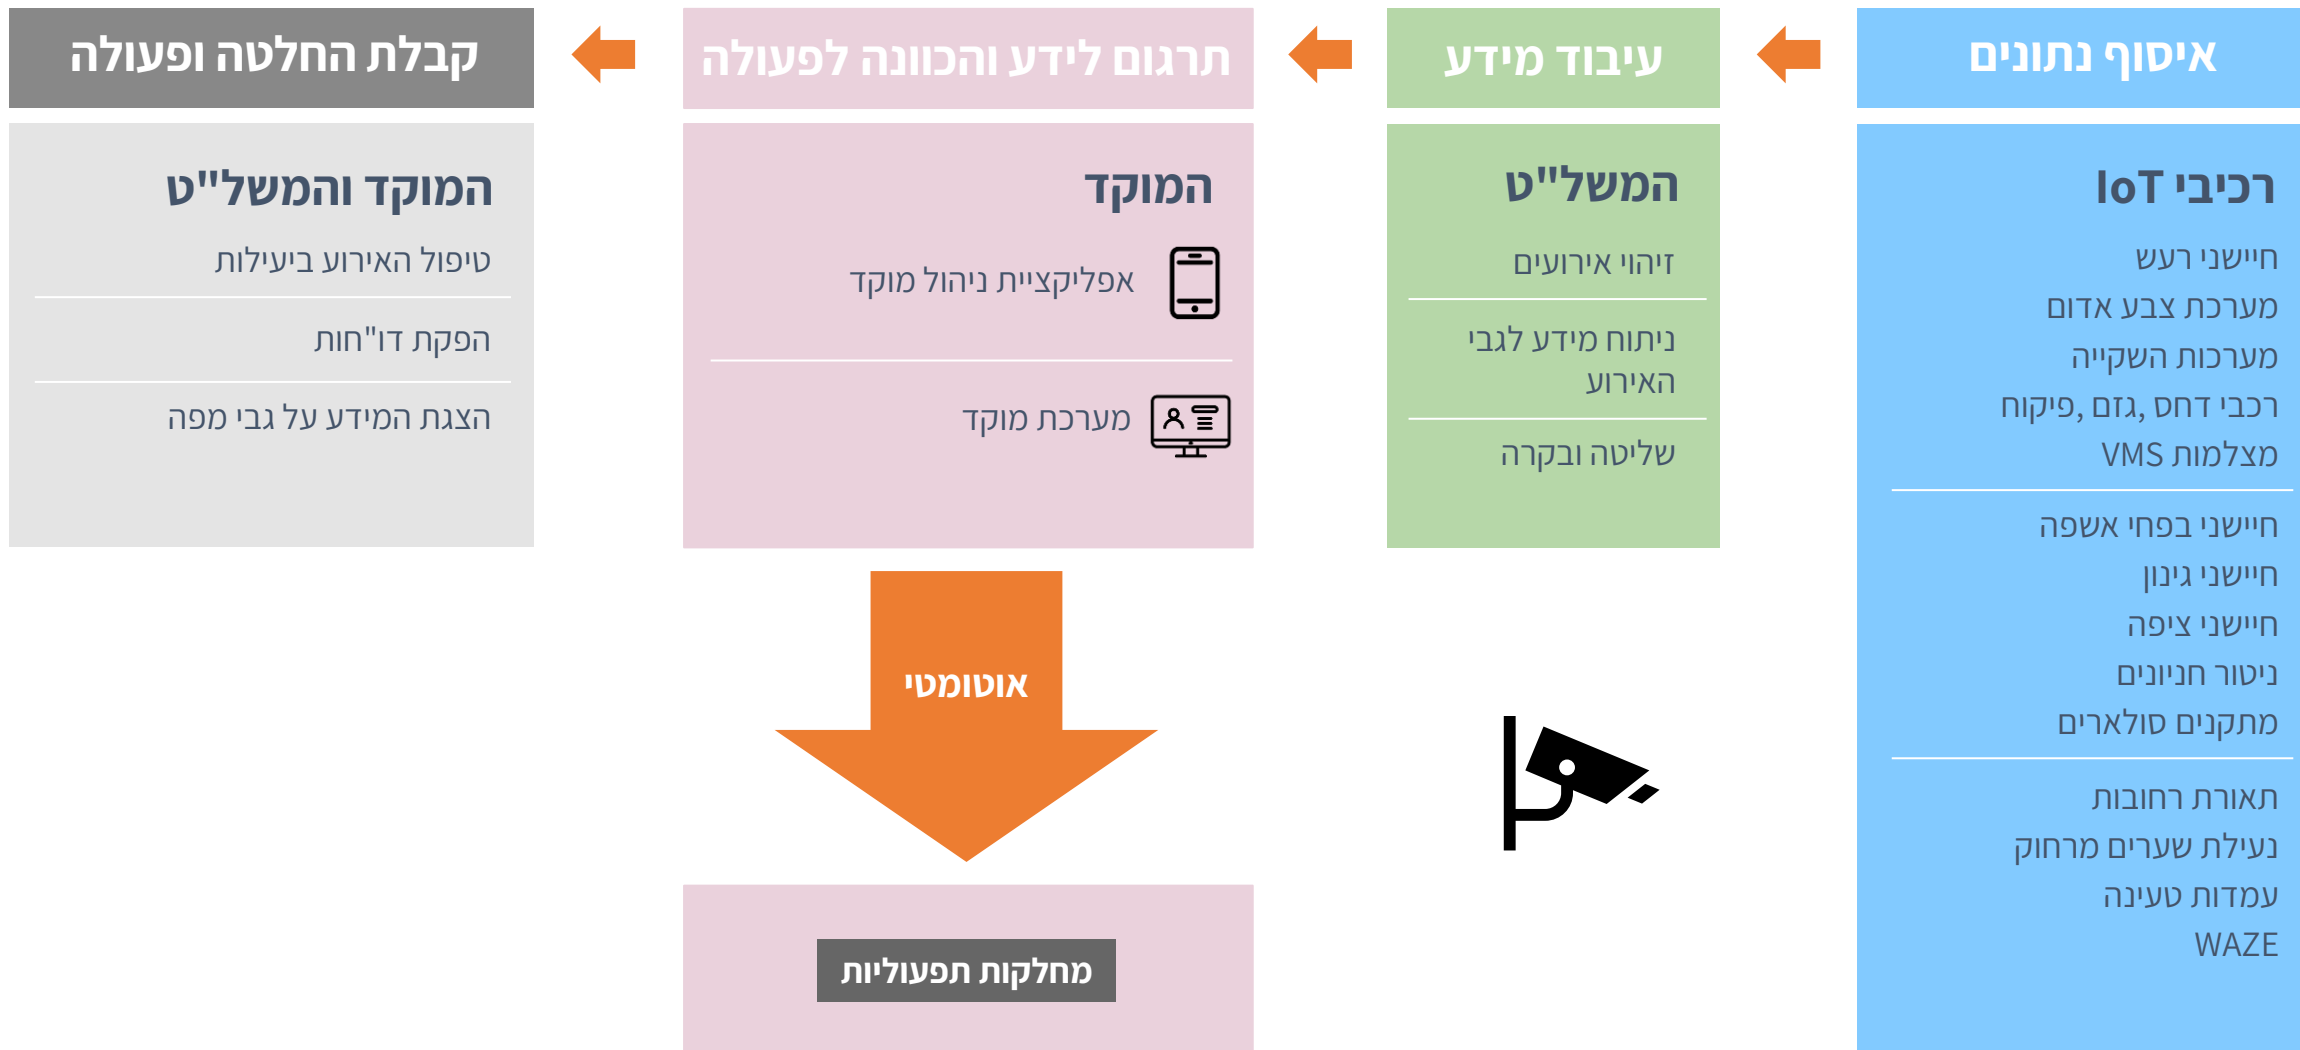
איסוף נתונים

רכיבי IoT
חיישני רעש
מערכת צבע אדום
מערכות השקייה
רכבי דחק, גזם, פיקוח
מצלמות VMS

חיישני בפחי אשפה
חיישני גינון
חיישני ציפה
ניטור חניונים
מתקנים סולאריים

תאורת רחובות
נעילת שערים מרחוק
עמדות טעינה
WAZE

עיבוד מידע

המשל"ט
זיהוי אירועים

ניתוח מידע לגבי האירוע

שליטה ובקרה

תרגום לידע והכוונה לפעולה

המוקד
אפליקציית ניהול מוקד

מערכת מוקד

אוטומטי

מחלקות תפעוליות

קבלת החלטה ופעולה

המוקד והמשל"ט
טיפול האירוע ביעילות

הפקת דו"חות

הצגת המידע על גבי מפה